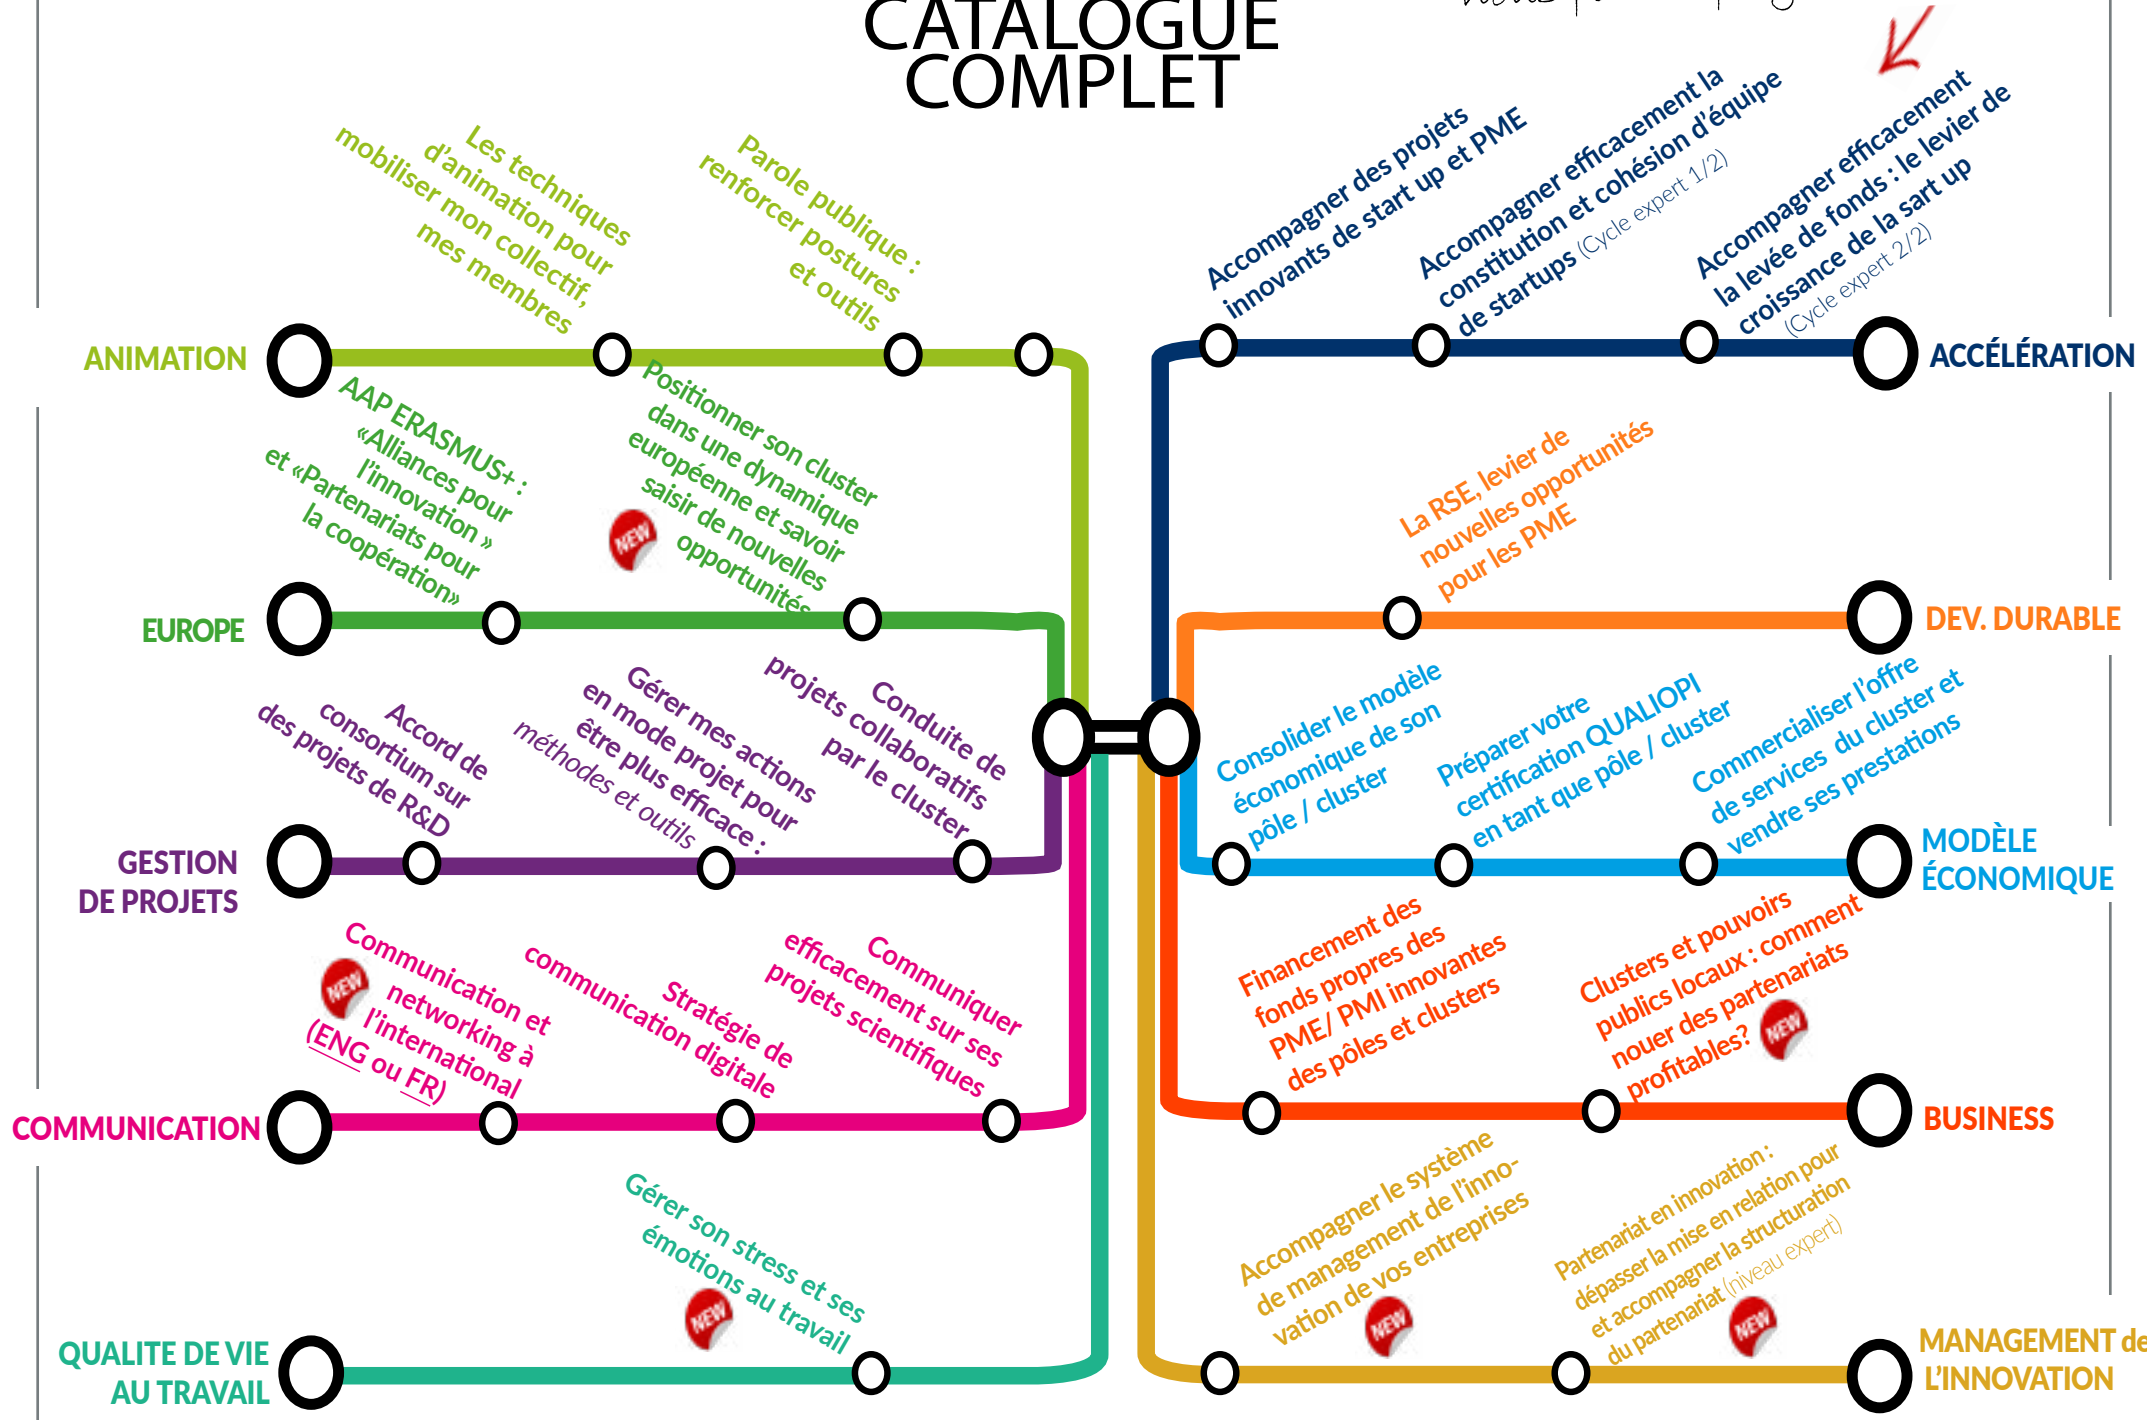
CATALOGUE COMPLET

ANIMATION

Les techniques d'animation pour mobiliser mon collectif, mes membres

Parole publique : renforcer postures et outils

Accompagner des projets innovants de start up et PME

Accompagner efficacement la constitution et cohésion d'équipe de startups (Cycle expert 1/2)

Accompagner efficacement la levée de fonds : le levier de croissance de la sart up (Cycle expert 2/2)

ACCÉLÉRATION

EUROPE

AAP ERASMUS+ : «Alliances pour l'innovation » et «Partenariats pour la coopération»

NEW

Positionner son cluster dans une dynamique européenne et savoir saisir de nouvelles opportunités

La RSE, levier de nouvelles opportunités pour les PME

DEV. DURABLE

GESTION DE PROJETS

Accord de consortium sur des projets de R&D

Gérer mes actions en mode projet pour être plus efficace : méthodes et outils

Conduite de projets collaboratifs par le cluster

Consolider le modèle économique de son pôle / cluster

Préparer votre certification QUALIOPI en tant que pôle / cluster

Commercialiser l'offre de services du cluster et vendre ses prestations

MODÈLE ÉCONOMIQUE

COMMUNICATION

NEW

Communication et networking à l'international (ENG ou FR)

Stratégie de communication digitale

Communiquer efficacement sur ses projets scientifiques

Financement des fonds propres des PME/ PMI innovantes des pôles et clusters

Clusters et pouvoirs publics locaux : comment nouer des partenariats profitables?

NEW

BUSINESS

QUALITE DE VIE AU TRAVAIL

Gérer son stress et ses émotions au travail

NEW

Accompagner le système de management de l'innovation de vos entreprises

NEW

Partenariat en innovation : dépasser la mise en relation pour et accompagner la structuration du partenariat (niveau expert)

NEW

MANAGEMENT de L'INNOVATION